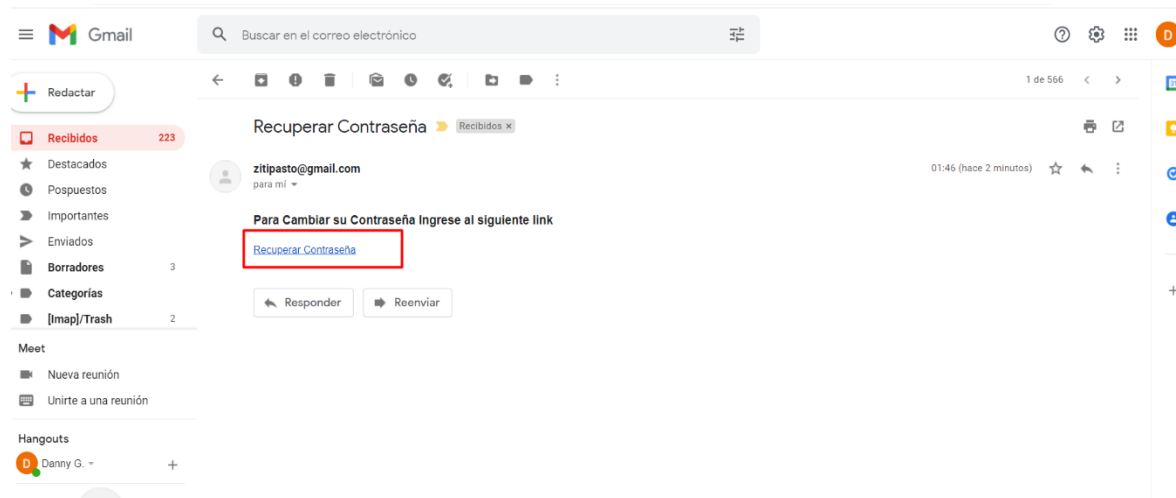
Gmail

Buscar en el correo electrónico

D

Redactar

Recibidos 223
Destacados
Pospuestos
Importantes
Enviados
Borradores 3
Categorías
[Imap]/Trash 2

Meet
Nueva reunión
Unirte a una reunión

Hangouts
Danny G.

1 de 566

Recuperar Contraseña Recibidos ×

zitipasto@gmail.com
para mí

01:46 (hace 2 minutos)

Para Cambiar su Contraseña Ingrese al siguiente link

Recuperar Contraseña

Responder
Reenviar